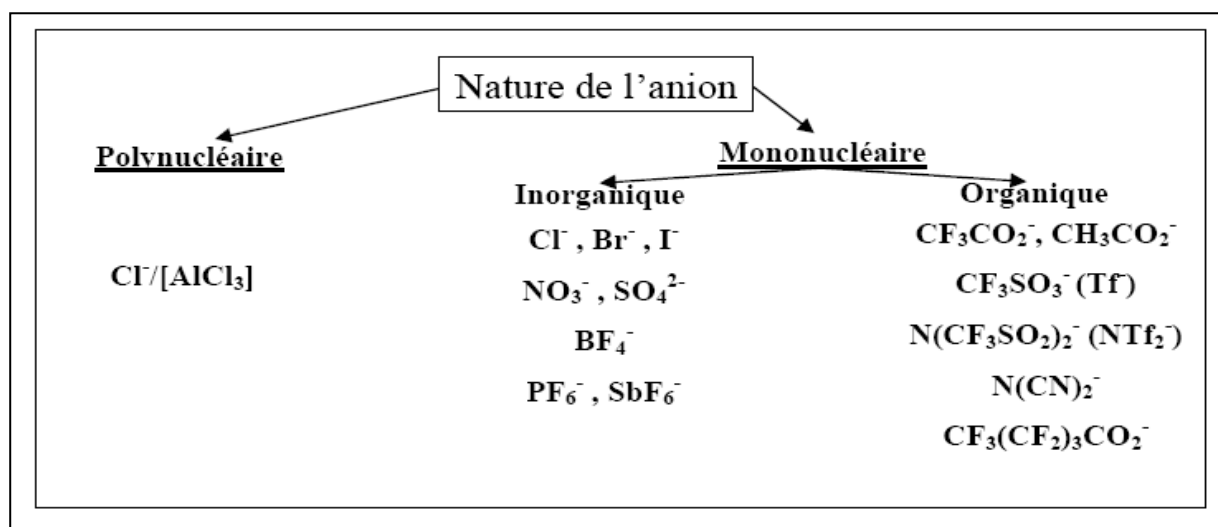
Nature de l'anion

Polynucléaire

$Cl^-/[AlCl_3]$

Mononucléaire

Inorganique

$Cl^-$ , $Br^-$ , $I^-$

$NO_3^-$ , $SO_4^{2-}$

$BF_4^-$

$PF_6^-$ , $SbF_6^-$

Organique

$CF_3CO_2^-$, $CH_3CO_2^-$

$CF_3SO_3^-$ ($Tf^-$)

$N(CF_3SO_2)_2^-$ ($NTf_2^-$)

$N(CN)_2^-$

$CF_3(CF_2)_3CO_2^-$